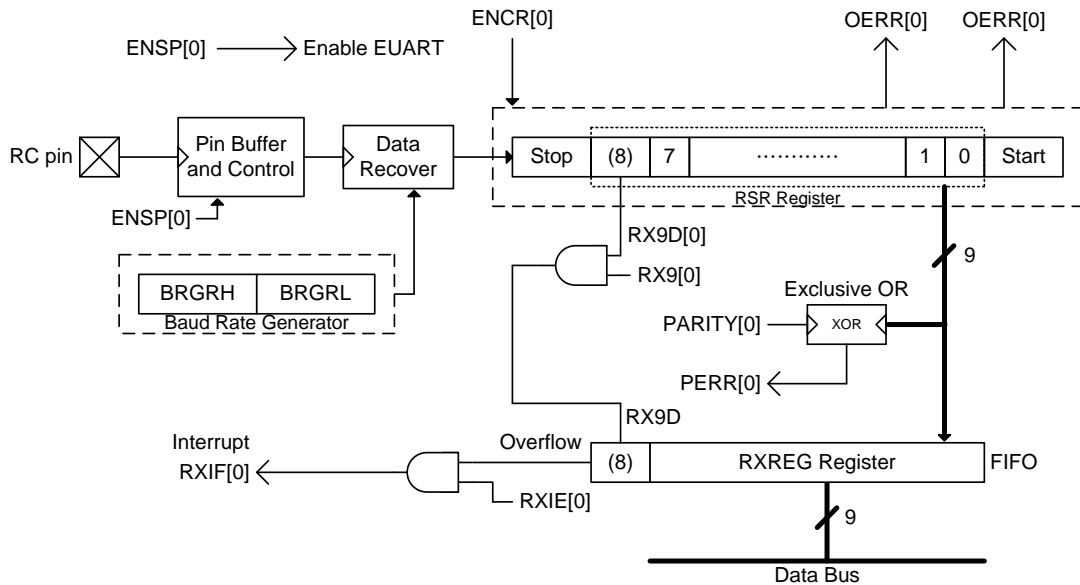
ENSP[0] Enable EUART

ENCR[0]

OERR[0]

OERR[0]

RC pin

Pin Buffer and Control

ENSP[0]

Data Recover

Stop | (8) | 7 | ………… | 1 | 0 | Start

RSR Register

BRGRH | BRGRL

Baud Rate Generator

RX9D[0]

RX9[0]

9

Exclusive OR

PARITY[0]

XOR

PERR[0]

RX9D

Interrupt

RXIF[0]

Overflow

(8) | RXREG Register

FIFO

RXIE[0]

9

Data Bus